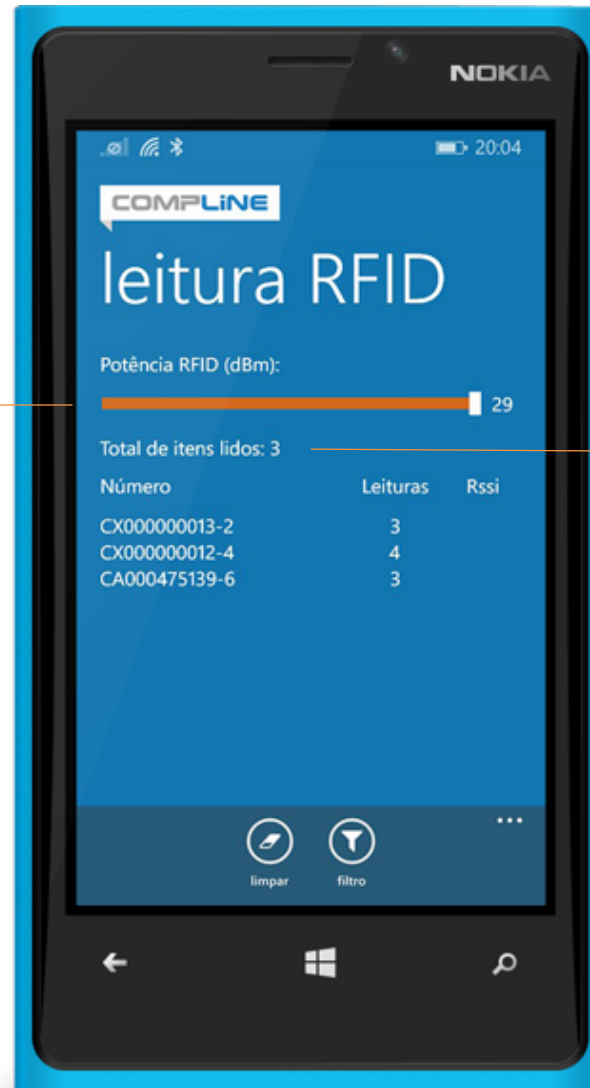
NOKIA

20:04

COMPLiNE

leitura RFID

Potência RFID (dBm):

29

Total de itens lidos: 3

| Número | Leituras | Rssi |
|---|---|---|
| CX000000013-2 | 3 | |
| CX000000012-4 | 4 | |
| CA000475139-6 | 3 | |

...

limpar

filtro